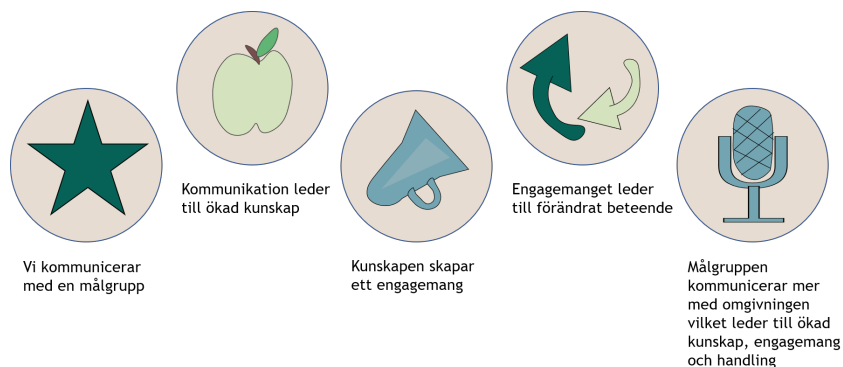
Vi kommunicerar med en målgrupp

Kommunikation leder till ökad kunskap

Kunskapen skapar ett engagemang

Engagemanget leder till förändrat beteende

Målgruppen kommunicerar mer med omgivningen vilket leder till ökad kunskap, engagemang och handling